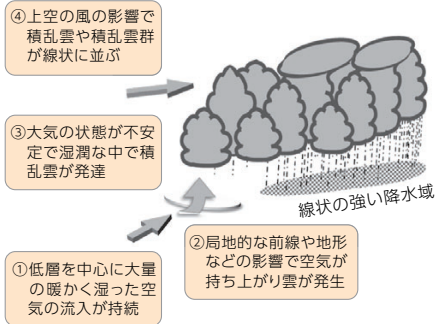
④上空の風の影響で積乱雲や積乱雲群が線状に並ぶ

③大気の状態が不安定で湿潤な中で積乱雲が発達

線状の強い降水域

②局地的な前線や地形などの影響で空気が持ち上がり雲が発生

①低層を中心に大量の暖かく湿った空気の流入が持続